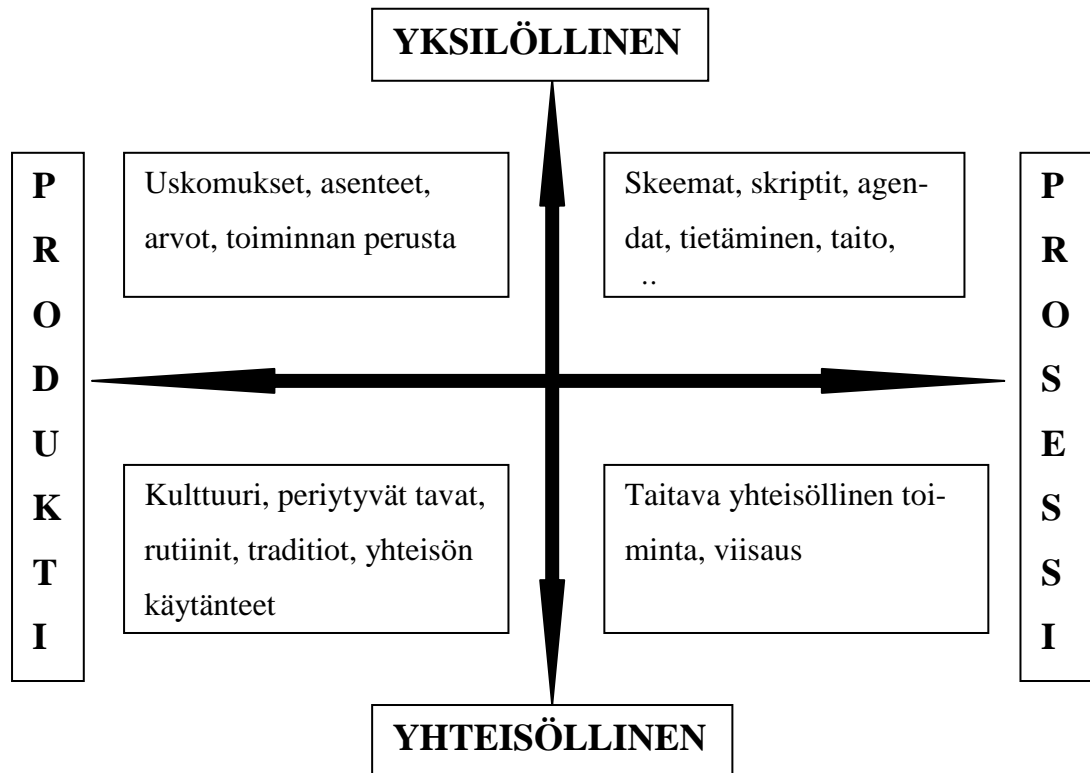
YKSILÖLLINEN

PRODUKTI

Uskomukset, asenteet, arvot, toiminnan perusta

Skeemat, skriptit, agendat, tietäminen, taito, ..

PROSESSI

Kulttuuri, periytyvät tavat, rutiinit, traditiot, yhteisön käytänteet

Taitava yhteisöllinen toiminta, viisaus

YHTEISÖLLINEN